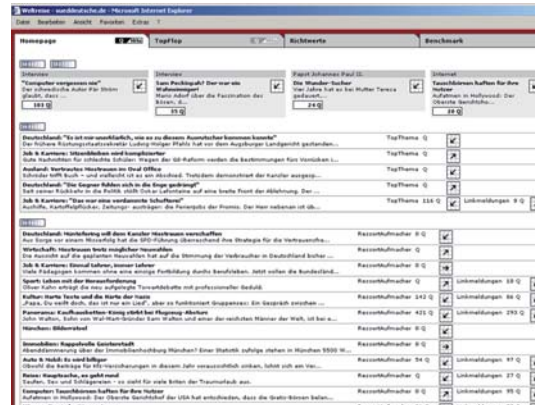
Weltreise - sueddeutsche.de - Microsoft Internet Explorer

Datei Bearbeiten Ansicht Favoriten Extras ?

Homepage

TopFlop

Richtwerte

Benchmark

Interview
"Computer vergessen nie"
Der schwedische Autor Per Ström glaubt, dass ...
103 Q

Interview
Sam Peckinpah? Der war ein Wahnsinniger!
Mario Adorf über die Faszination des Bösen, d...
35 Q

Papst Johannes Paul II.
Die Wunder-Sucher
Vor Jahre hat es bei Mutter Teresa geduuert...
24 Q

Internet
Tauschbörsen haften für ihre Nutzer
Aufatmen in Hollywood: Der Oberste Gerichtsho...

Deutschland: "Es ist mir unerklärlich, wie es zu diesem Ausrutscher kommen konnte"
Der frühere Rüstungsstaatssekretär Ludwig-Holger Pfahls hat vor dem Augsburger Landgericht gestanden...
TopThema Q

Job & Karriere: Unentbehrlich wird komplizierter
Gute Nachrichten für schlechte Schüler: Nagen der GE-Reform werden die Bestimmungen fürs Vorrücken i...
TopThema Q

Ausland: Vertrautes Misstrauen im Oval Office
Schröder trifft Bush – und vielleicht ist es ein Abschied. Tatsächlich demonstriert der Kanzler ausgesp...
TopThema Q

Deutschland: "Die Gegner fühlen sich in die Enge gedrängt"
Seit seinen Rücktritt in die Politik stößt Oskar Lafontaine auf eine breite Front der Ablehnung. Der ...
TopThema Q

Job & Karriere: "Das war eine verdammte Schufterei"
Ausfälle, Karrieflöckchen, Zeitungs- ausfragen: die Pressejobs der Promis. Der Herr nebenan ist üb...
TopThema 116 Q
Linkmeldungen 9 Q

Deutschland: Hamsterung will dem Kanzler Neuwahlen verschaffen
Aus Sorge vor einem Misserfolg hat die SPD-Führung überraschend ihre Strategie für die Vertrauensfra...
Ressortaufmacher 0 Q

Wirtschaft: Neuwahlen trotz möglicher Neuwahlen
Die Aussicht auf die geplanten Neuwahlen hat auf die Stimmung der Verbraucher in Deutschland bisher ...
Ressortaufmacher 0 Q

Job & Karriere: Einmal Lehrer, immer Lehrer
Viele Pädagogen kommen ohne eine einzige Fortbildung durchs Berufsleben. Jetzt wollen die Bundesländ...
Ressortaufmacher 0 Q

Sport: Leben mit der Herausforderung
Oliver Kahn erträgt die neu aufgelegte Torwartdebatte mit professioneller Geduld.
Ressortaufmacher Q
Linkmeldungen 10 Q

Kultur: Harte Texte und die Kerte der Haare
„Papa, Du weißt doch, das ist nur ein Lied", aber es funktioniert Gruppenzeit: Ein Gespräch zwischen ...
Ressortaufmacher 142 Q
Linkmeldungen 86 Q

Panorama: Kaufhausketten-König stirbt bei Flugzeug-Absturz
John Walton, Sohn von Wal-Mart-Gründer Sam Walton und einer der reichsten Männer der Welt, ist bei a...
Ressortaufmacher 421 Q
Linkmeldungen 293 Q

München: Bilderrätsel

Immobilien: Rappelvolle Geisterstadt
Abenddämmerung über der Immobilienhochburg München? Einer Statistik zufolge stehen in München 5500 W...
Ressortaufmacher 0 Q

Auto & Mobil: So wird billiger
Obwohl die Beiträge für Kfz-Versicherungen in diesem Jahr voraussichtlich sinken, lohnt sich ein Ver...
Ressortaufmacher 54 Q
Linkmeldungen 97 Q

Reise: Hauptsache, es geht rund
Saufen, Sex und Schlägereien – so sieht für viele Briten der Traumurlaub aus.
Ressortaufmacher 0 Q
Linkmeldungen 27 Q

Computer: Tauschbörsen haften für ihre Nutzer
Aufatmen in Hollywood: Der Oberste Gerichtshof der USA hat entschieden, dass die Gratis-Börsen belan...
Ressortaufmacher 95 Q
Linkmeldungen 95 Q